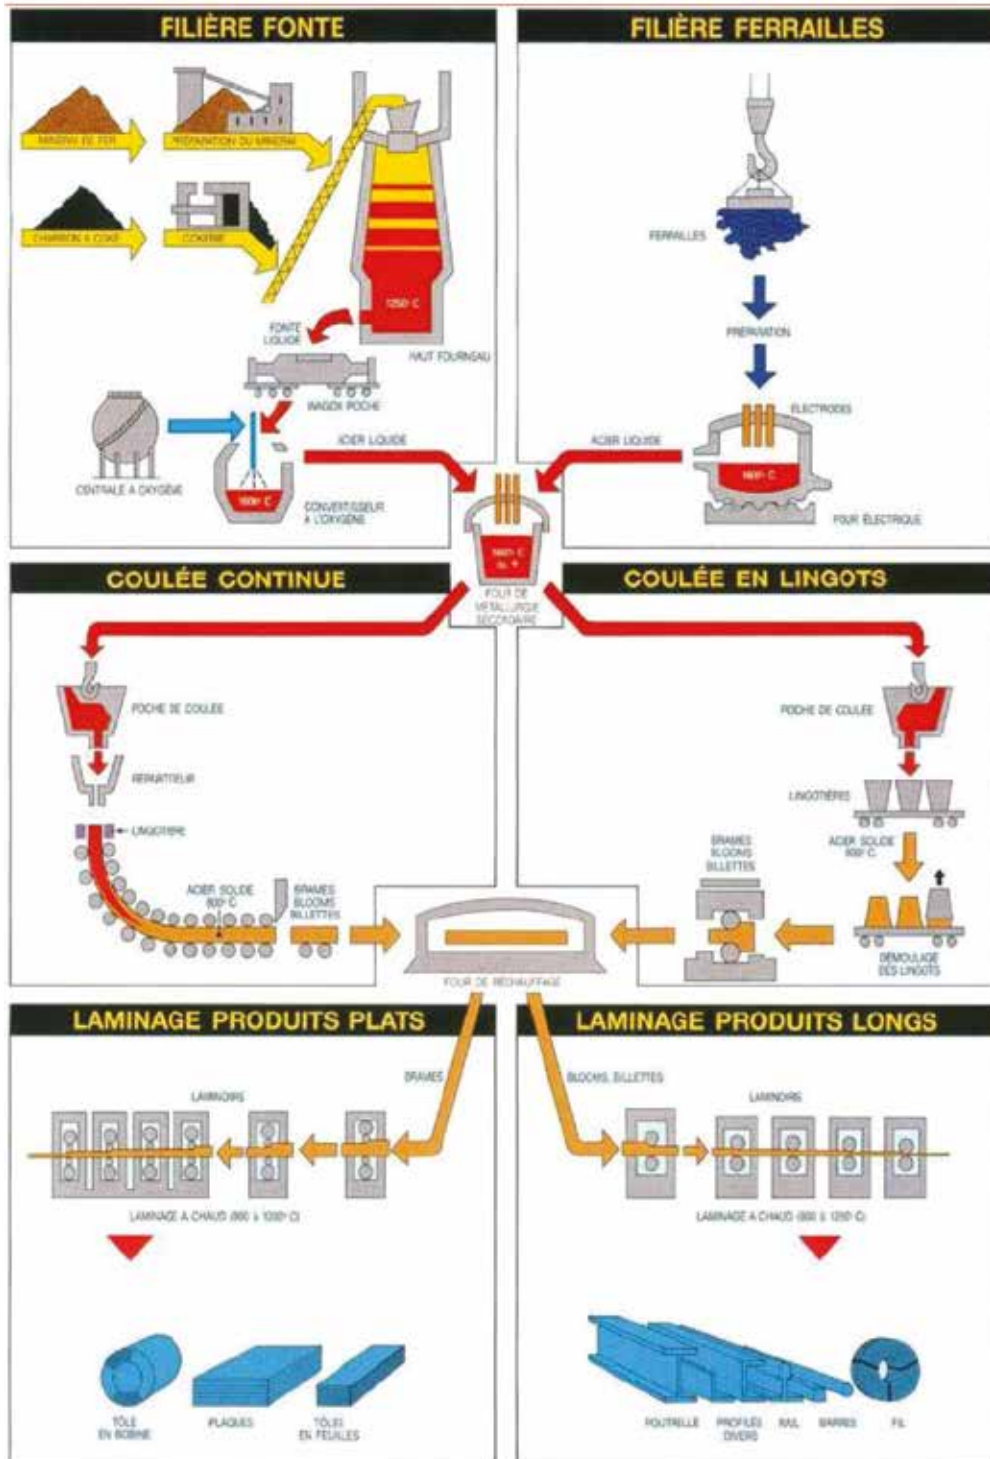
FILIÈRE FONTE

MINERAI DE FER

PRÉPARATION DU MINERAI

CHARBON À COKE

COKERIE

1250° C

FONTE LIQUIDE

HAUT FOURNEAU

WAGON POCHE

CENTRALE À OXYGÈNE

1600° C

CONVERTISSEUR À L'OXYGÈNE

ACIER LIQUIDE

FILIÈRE FERRAILLES

FERRAILLES

PRÉPARATION

ÉLECTRODES

ACIER LIQUIDE

1600° C

FOUR ÉLECTRIQUE

1600° C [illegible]

FOUR DE MÉTALLURGIE SECONDAIRE

COULÉE CONTINUE

POCHE DE COULÉE

RÉPARTITEUR

LINGOTIÈRE

ACIER SOLIDE 800° C

BRAMES BLOOMS BILLETTES

COULÉE EN LINGOTS

POCHE DE COULÉE

LINGOTIÈRES

ACIER SOLIDE 800° C

BRAMES BLOOMS BILLETTES

DÉMOULAGE DES LINGOTS

FOUR DE RÉCHAUFFAGE

LAMINAGE PRODUITS PLATS

BRAMES

LAMINOIRS

LAMINAGE À CHAUD (800 à 1200° C)

TÔLE EN BOBINE

PLAQUES

TÔLES EN FEUILLES

LAMINAGE PRODUITS LONGS

BLOOMS, BILLETTES

LAMINOIRS

LAMINAGE À CHAUD (800 à 1200° C)

POUTRELLE

PROFILÉS DIVERS

RAIL

BARRES

FIL